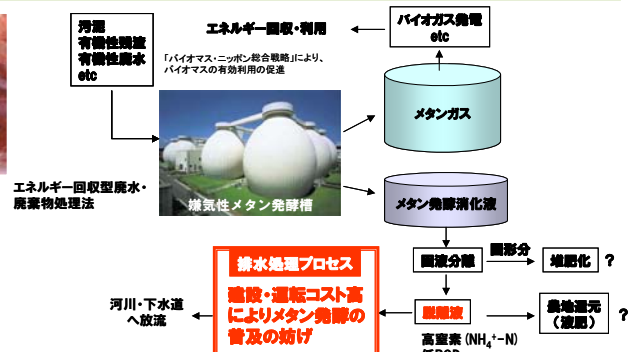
汚泥
有機性固液
有機性廃水
etc

エネルギー回収・利用

バイオガス発電
etc

「バイオマス・ニッポン総合戦略」により、バイオマスの有効利用の促進

メタンガス

エネルギー回収型廃水・廃棄物処理法

嫌気性メタン発酵槽

メタン発酵消化液

固液分離

固形分

堆肥化

?

排水処理プロセス

建設・運転コスト高によりメタン発酵の普及の妨げ

河川・下水道へ放流

脱離液

農地還元
(液肥)

?

高窒素 ($NH_4^+$−N)
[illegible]